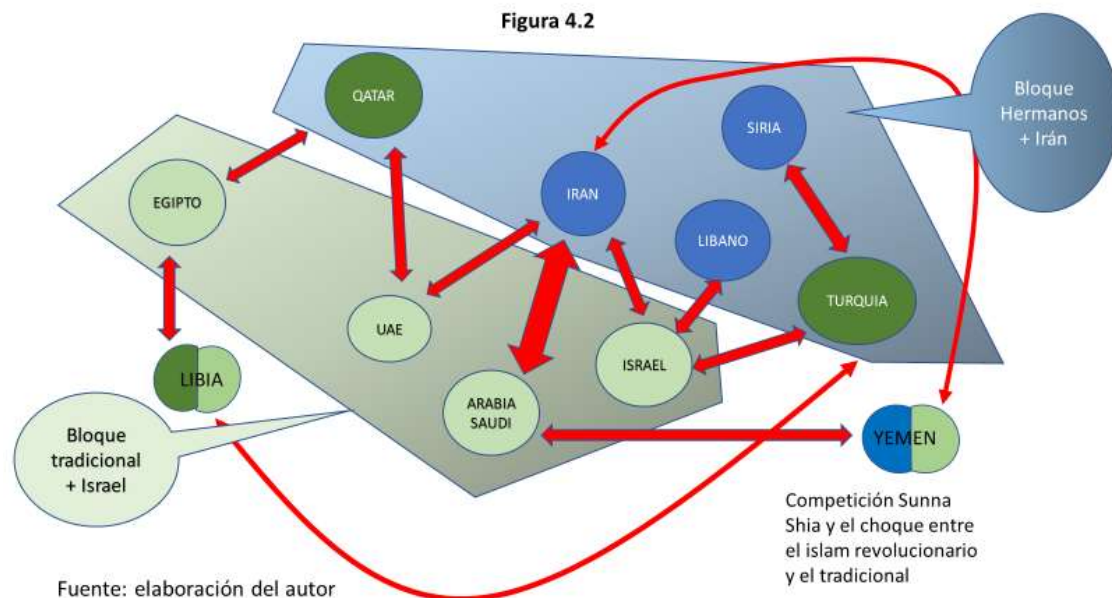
Figura 4.2

QATAR

Bloque Hermanos + Irán

SIRIA

EGIPTO

IRAN

LIBANO

UAE

TURQUIA

ISRAEL

LIBIA

ARABIA SAUDI

YEMEN

Bloque tradicional + Israel

Competición Sunna Shia y el choque entre el islam revolucionario y el tradicional

Fuente: elaboración del autor